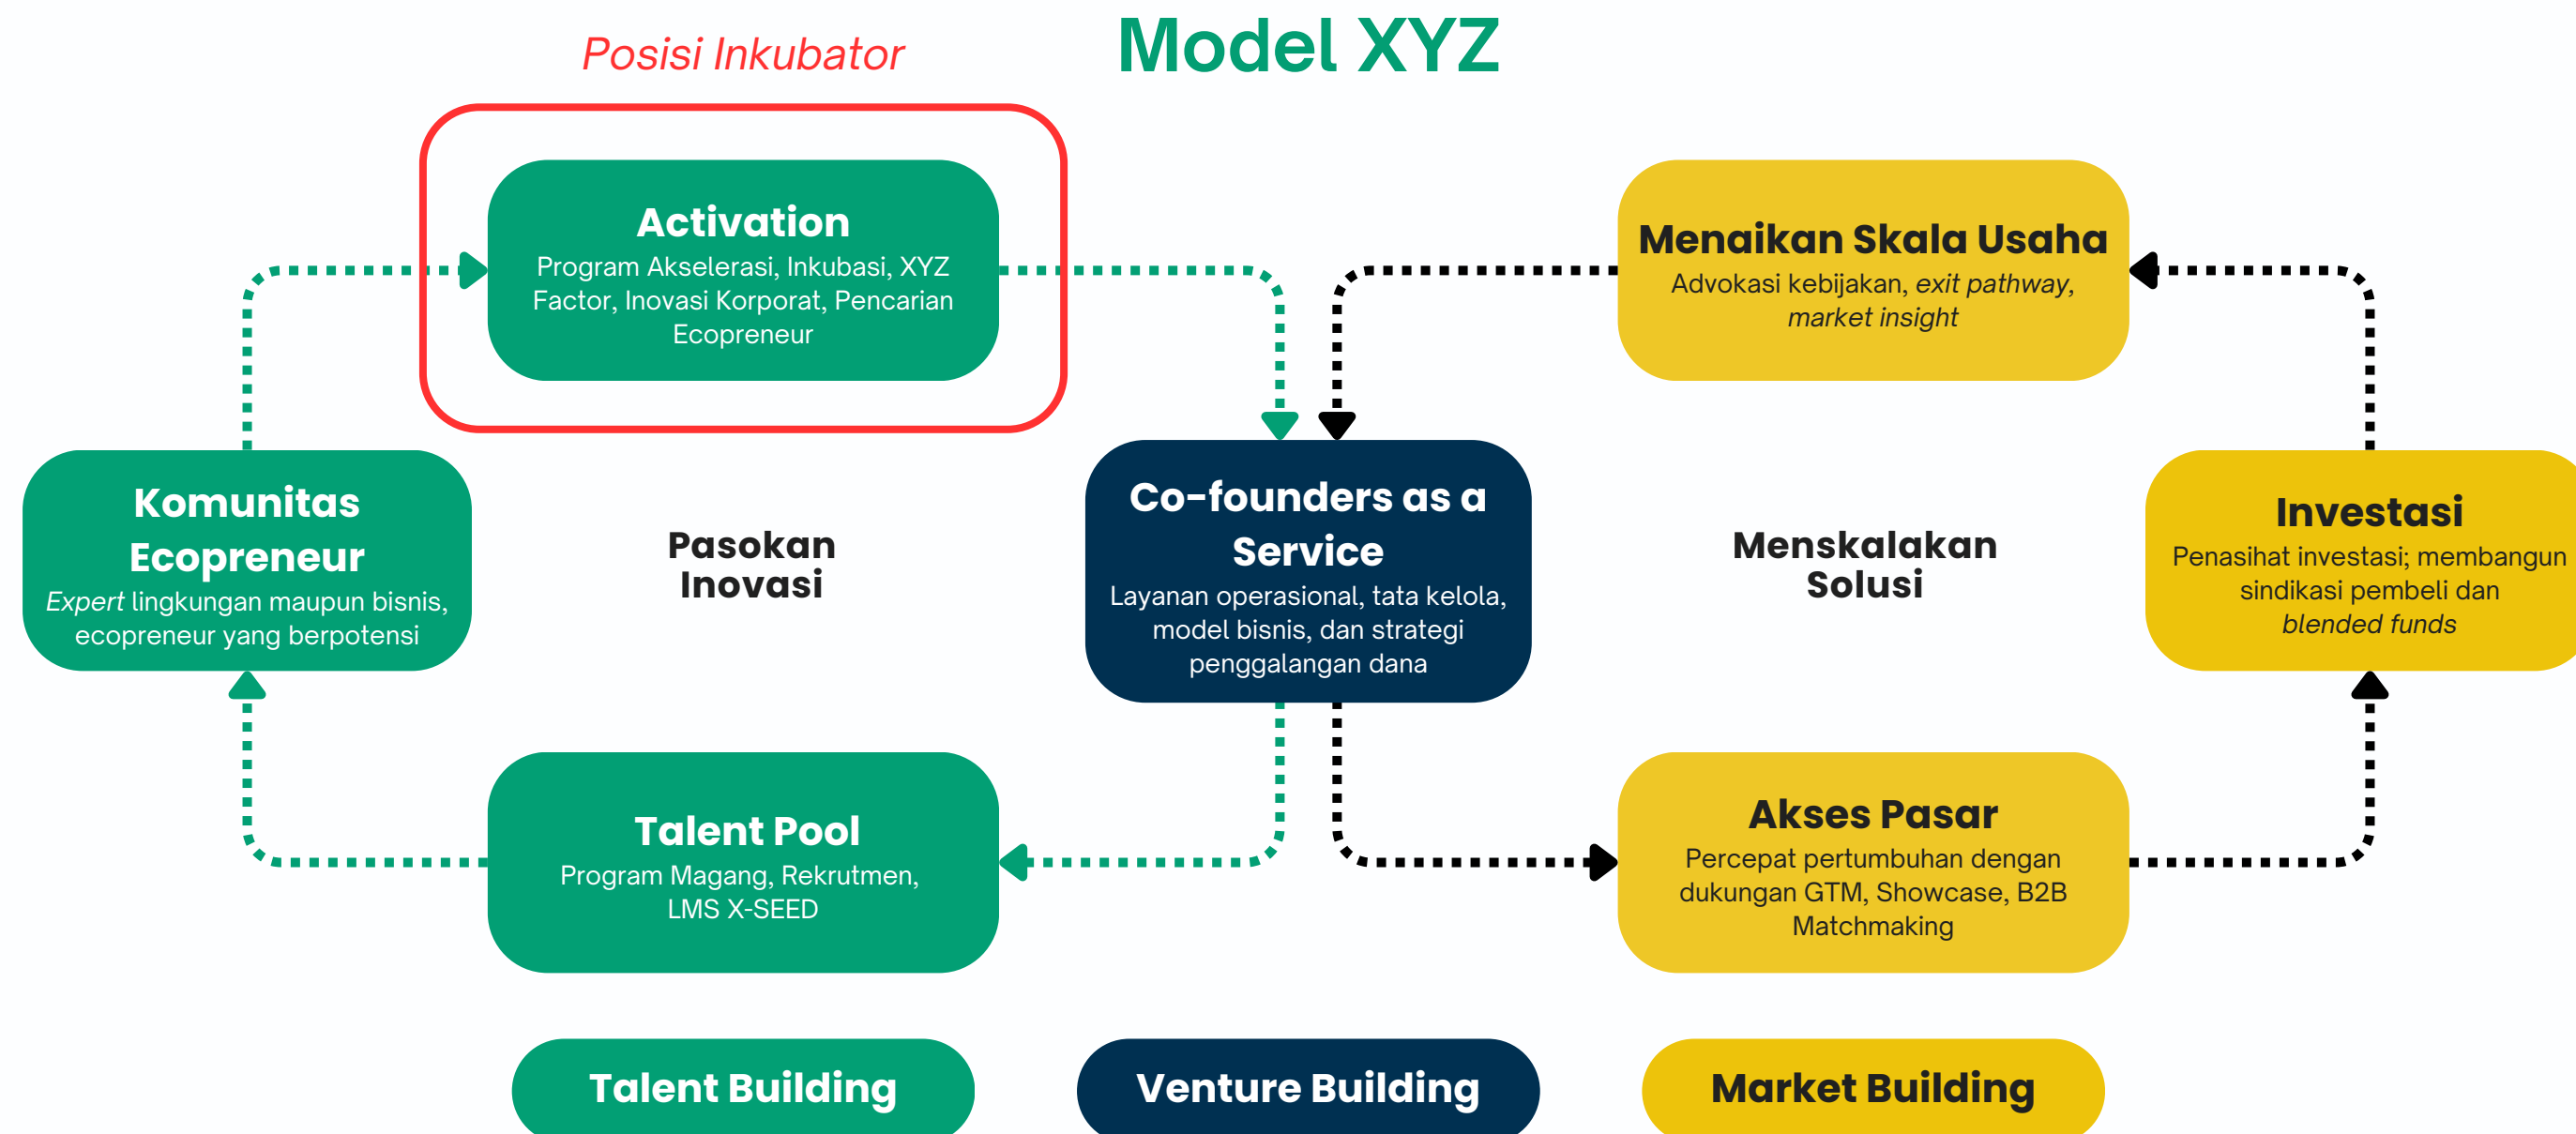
Posisi Inkubator

Model XYZ

Activation
Program Akselerasi, Inkubasi, XYZ Factor, Inovasi Korporat, Pencarian Ecopreneur

Menaikan Skala Usaha
Advokasi kebijakan, *exit pathway*, *market insight*

Komunitas Ecopreneur
*Expert* lingkungan maupun bisnis, ecopreneur yang berpotensi

Pasokan Inovasi

Co-founders as a Service
Layanan operasional, tata kelola, model bisnis, dan strategi penggalangan dana

Menskalakan Solusi

Investasi
Penasihat investasi; membangun sindikasi pembeli dan *blended funds*

Talent Pool
Program Magang, Rekrutmen, LMS X-SEED

Akses Pasar
Percepat pertumbuhan dengan dukungan GTM, Showcase, B2B Matchmaking

Talent Building

Venture Building

Market Building